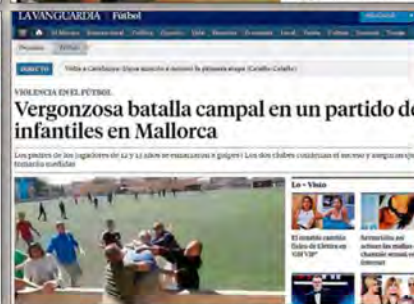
LA VANGUARDIA | Fútbol

DIRECTO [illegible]

VIOLENCIA EN EL FÚTBOL

Vergonzosa batalla campal en un partido de infantiles en Mallorca

Los padres de los jugadores de 12 y 13 años se enzarzaron a golpes | Los dos clubes condenan el suceso y aseguran que tomarán medidas

Lo + Visto

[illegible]

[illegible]